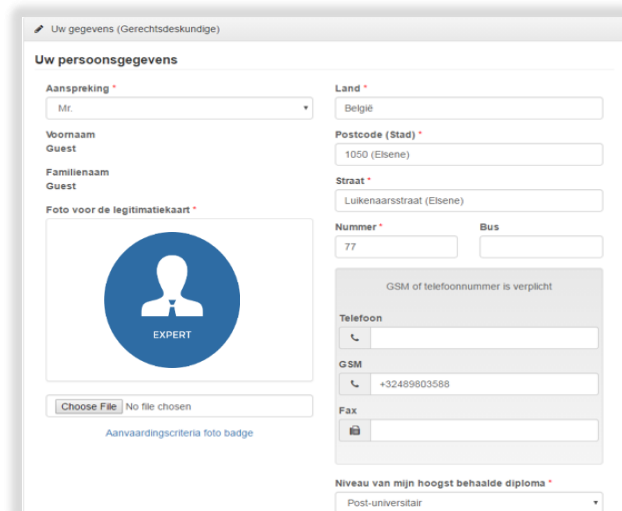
Uw gegevens (Gerechtsdeskundige)

Uw persoonsgegevens

Aanspreking *
Mr.

Voornaam
Guest

Familienaam
Guest

Foto voor de legitimatiekaart *

EXPERT

Choose File No file chosen

Aanvaardingscriteria foto badge

Land *
België

Postcode (Stad) *
1050 (Elsene)

Straat *
Luikenaarsstraat (Elsene)

Nummer *
77

Bus

GSM of telefoonnummer is verplicht

Telefoon

GSM
+32489803588

Fax

Niveau van mijn hoogst behaalde diploma *
Post-universitair